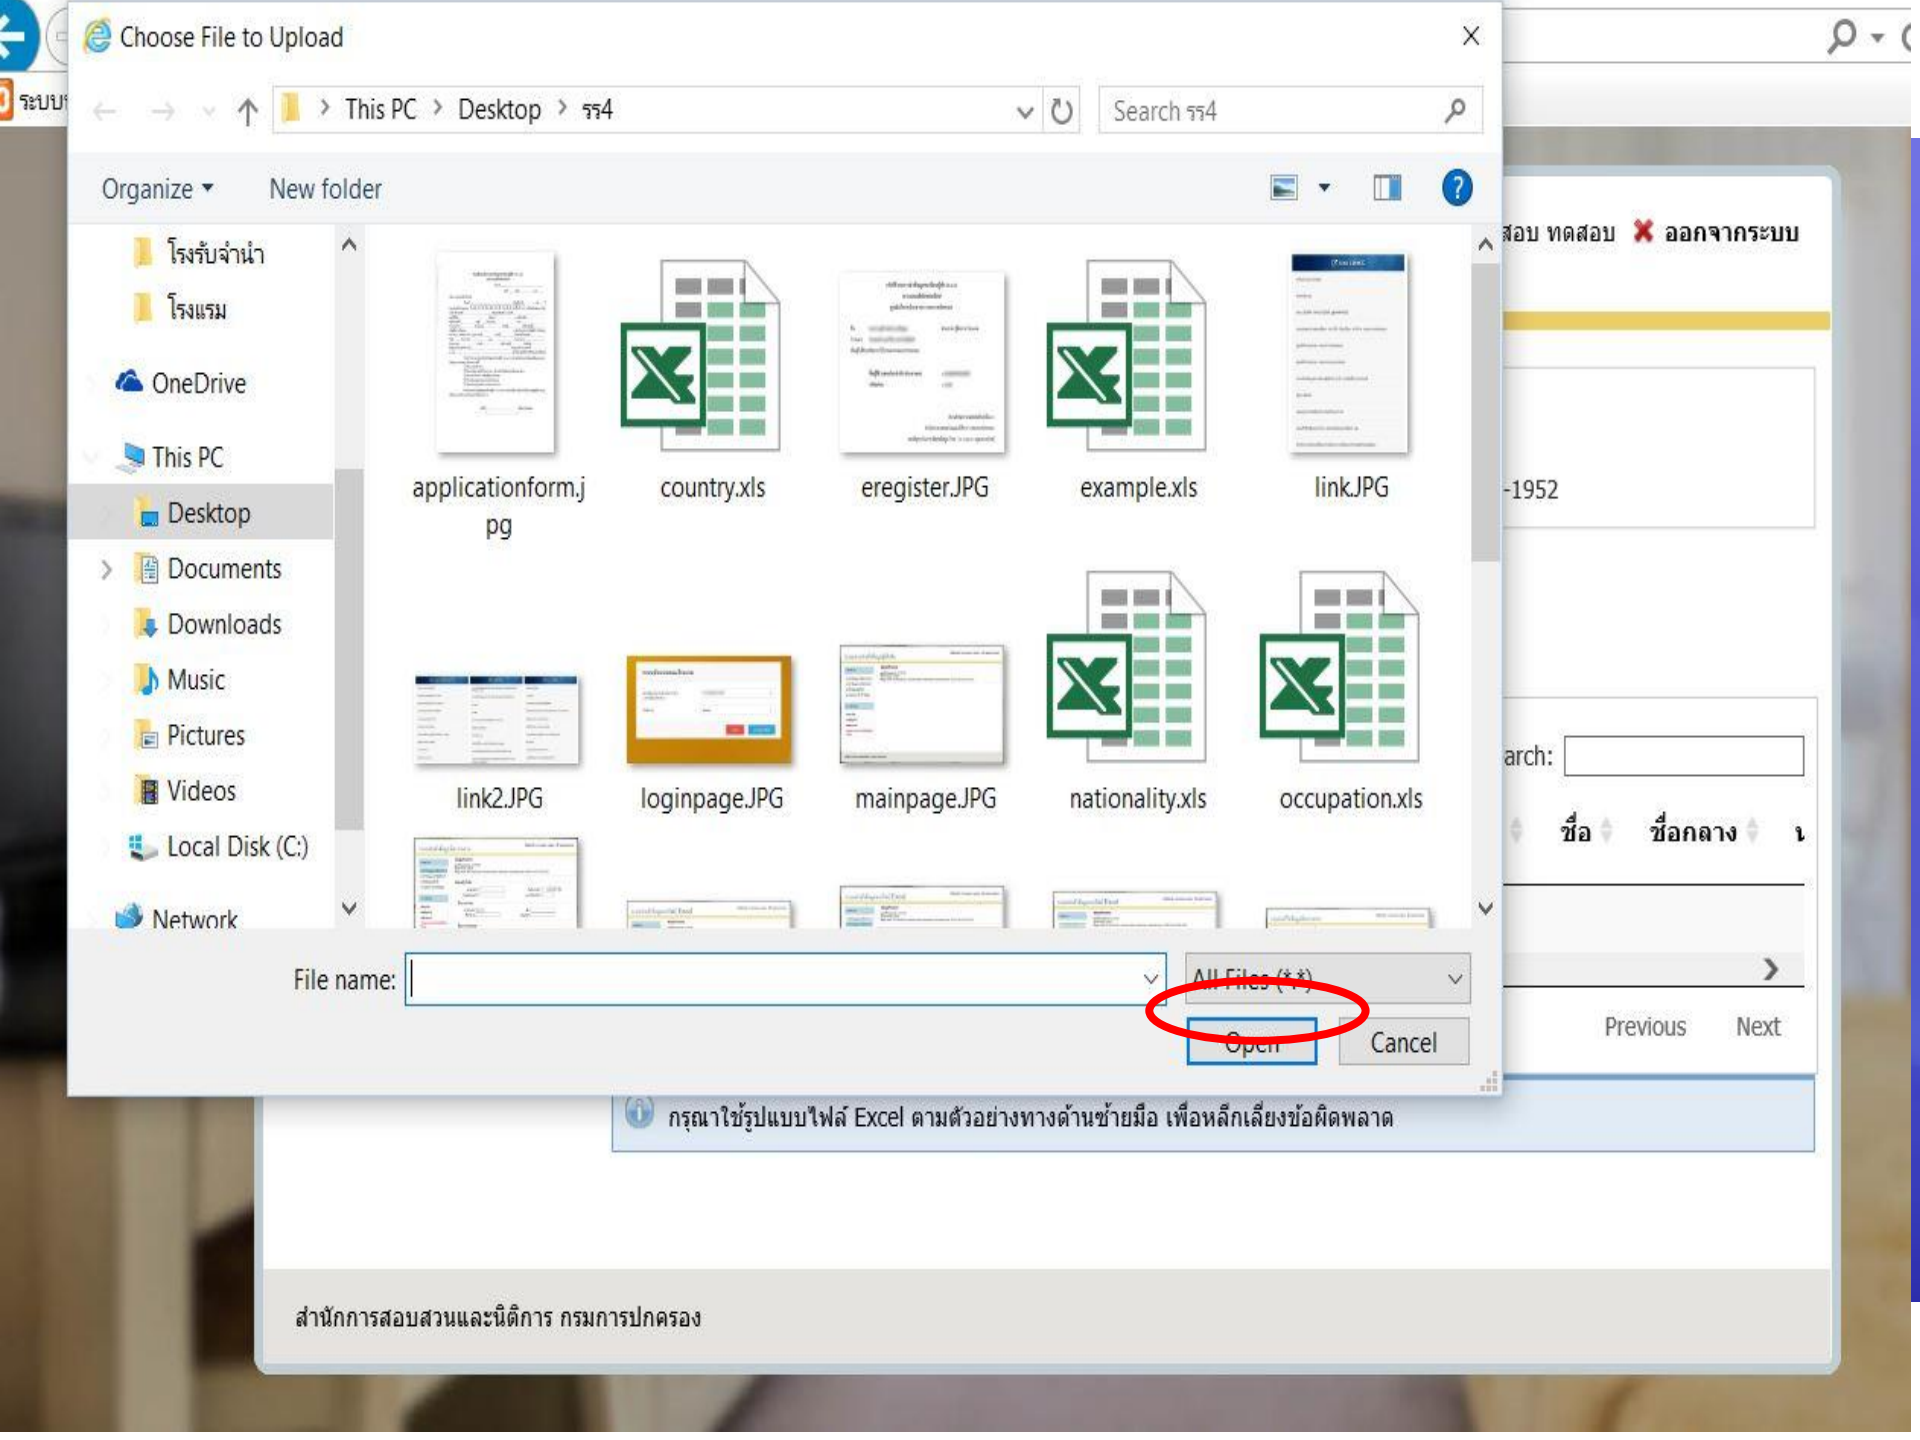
ระบบ

Choose File to Upload

This PC > Desktop > รร4

Search รร4

Organize ▾ New folder

โรงรับจำนำ
โรงแรม
OneDrive
This PC
Desktop
Documents
Downloads
Music
Pictures
Videos
Local Disk (C:)
Network

applicationform.jpg
country.xls
eregister.JPG
example.xls
link.JPG
link2.JPG
loginpage.JPG
mainpage.JPG
nationality.xls
occupation.xls

File name:
All Files (*.*)
Open
Cancel

สอบ ทดสอบ ✖ ออกจากระบบ

-1952

arch:

ชื่อ ชื่อกลาง น

Previous Next

กรุณาใช้รูปแบบไฟล์ Excel ตามตัวอย่างทางด้านซ้ายมือ เพื่อหลีกเลี่ยงข้อผิดพลาด

สำนักการสอบสวนและนิติการ กรมการปกครอง